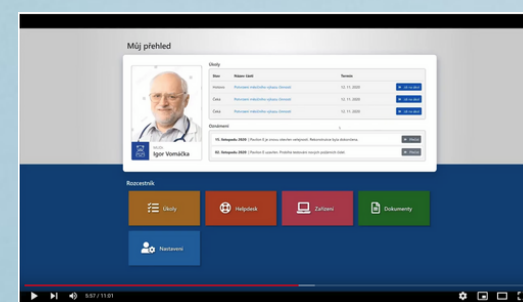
Můj přehled

Úkoly

| Stav | Název úkol | Termín | |
|---|---|---|---|
| Hotovo | Provedení elektronické výpravy zdravotní | 12. 11. 2020 | Jít na úkol |
| Čeká | Provedení elektronické výpravy zdravotní | 12. 11. 2020 | Jít na úkol |
| Čeká | Provedení elektronické výpravy zdravotní | 12. 11. 2020 | Jít na úkol |

Oznámení

15. listopadu 2020 | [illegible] | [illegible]

30. listopadu 2020 | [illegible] | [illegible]

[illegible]
Igor Vomáčka

Rozcestník

Úkoly

Helpdesk

Zařízení

Dokumenty

Nastavení

5:57 / 11:01